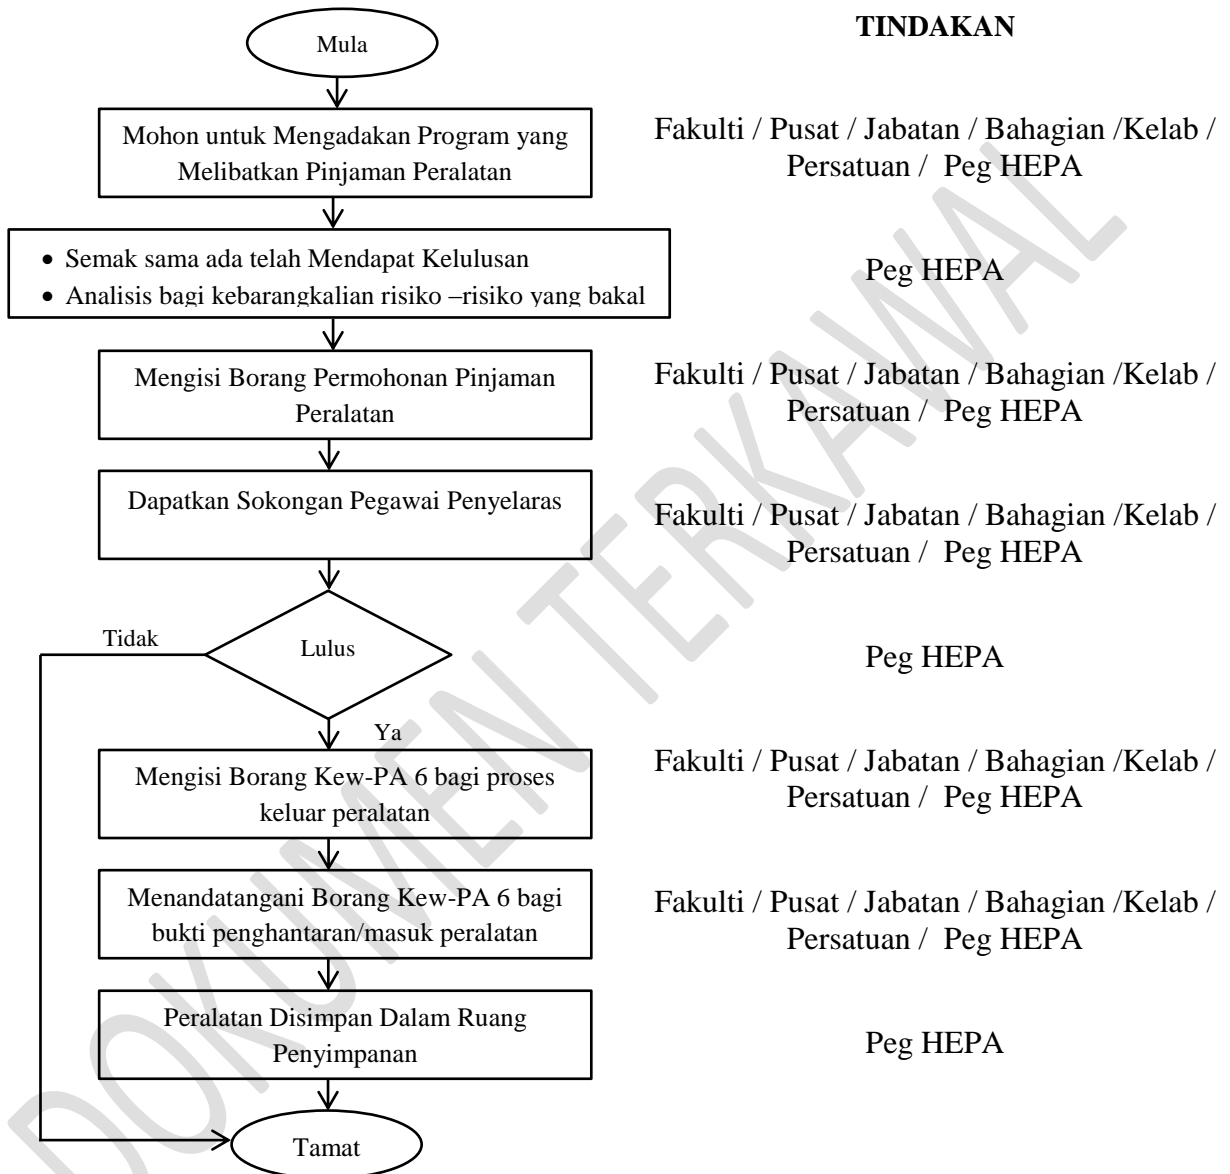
TINDAKAN

Mula

Mohon untuk Mengadakan Program yang Melibatkan Pinjaman Peralatan

Fakulti / Pusat / Jabatan / Bahagian /Kelab / Persatuan / Peg HEPA

• Semak sama ada telah Mendapat Kelulusan
• Analisis bagi kebarangkalian risiko –risiko yang bakal

Peg HEPA

Mengisi Borang Permohonan Pinjaman Peralatan

Fakulti / Pusat / Jabatan / Bahagian /Kelab / Persatuan / Peg HEPA

Dapatkan Sokongan Pegawai Penyelaras

Fakulti / Pusat / Jabatan / Bahagian /Kelab / Persatuan / Peg HEPA

Tidak

Lulus

Peg HEPA

Ya

Mengisi Borang Kew-PA 6 bagi proses keluar peralatan

Fakulti / Pusat / Jabatan / Bahagian /Kelab / Persatuan / Peg HEPA

Menandatangani Borang Kew-PA 6 bagi bukti penghantaran/masuk peralatan

Fakulti / Pusat / Jabatan / Bahagian /Kelab / Persatuan / Peg HEPA

Peralatan Disimpan Dalam Ruang Penyimpanan

Peg HEPA

Tamat

DOKUMEN TERKAWAL